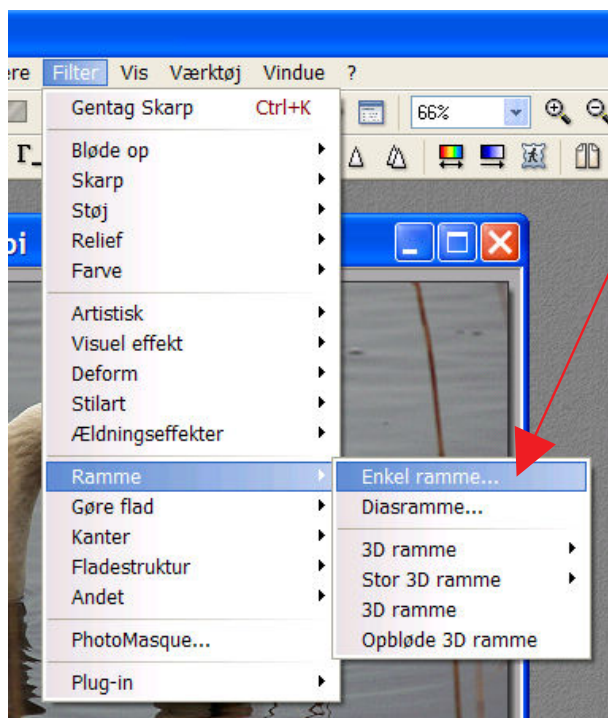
ere Filter Vis Værktøj Vindue ?

66%

Gentag Skarp Ctrl+K

Bløde op
Skarp
Støj
Relief
Farve

Artistisk
Visuel effekt
Deform
Stilart
Ældningseffekter

Ramme
Gøre flad
Kanter
Fladestruktur
Andet

PhotoMasque...

Plug-in

Enkel ramme...
Diasramme...

3D ramme
Stor 3D ramme
3D ramme
Opbløde 3D ramme